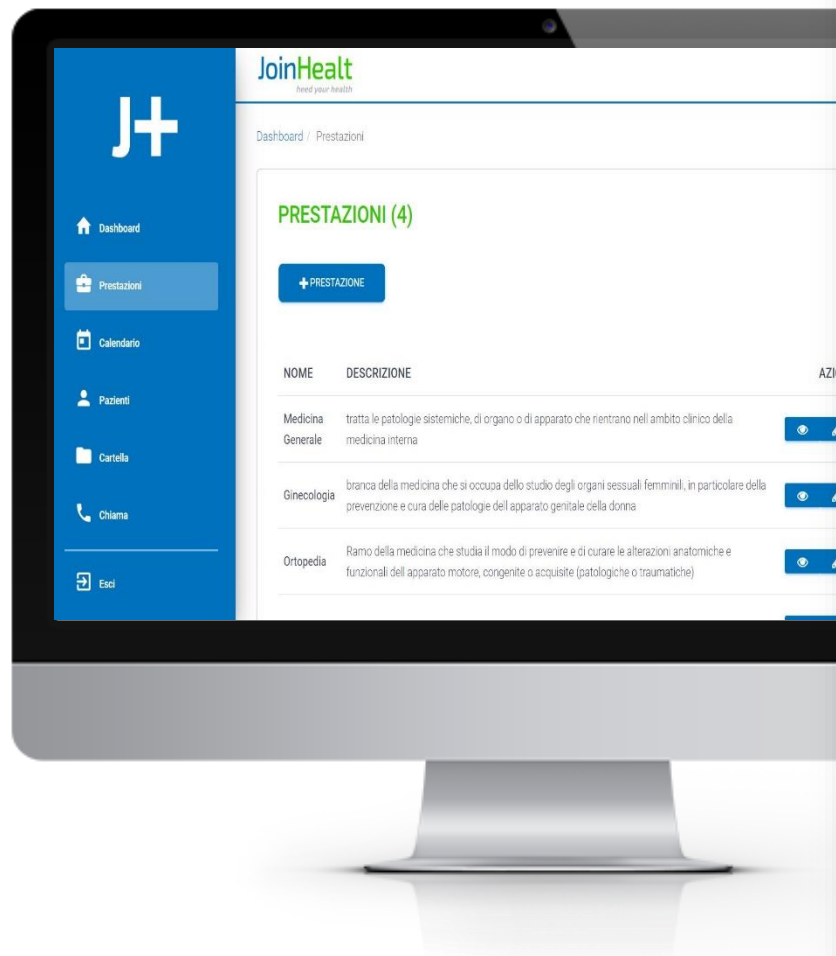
J+

Dashboard

Prestazioni

Calendario

Pazienti

Cartella

Chiama

Esci

JoinHealt
heed your health

Dashboard / Prestazioni

PRESTAZIONI (4)

+ PRESTAZIONE

| NOME | DESCRIZIONE | AZI |
|---|---|---|
| Medicina Generale | tratta le patologie sistemiche, di organo o di apparato che rientrano nell'ambito clinico della medicina interna | |
| Ginecologia | branca della medicina che si occupa dello studio degli organi sessuali femminili, in particolare della prevenzione e cura delle patologie dell'apparato genitale della donna | |
| Ortopedia | Ramo della medicina che studia il modo di prevenire e di curare le alterazioni anatomiche e funzionali dell'apparato motore, congenite o acquisite (patologiche o traumatiche) | |